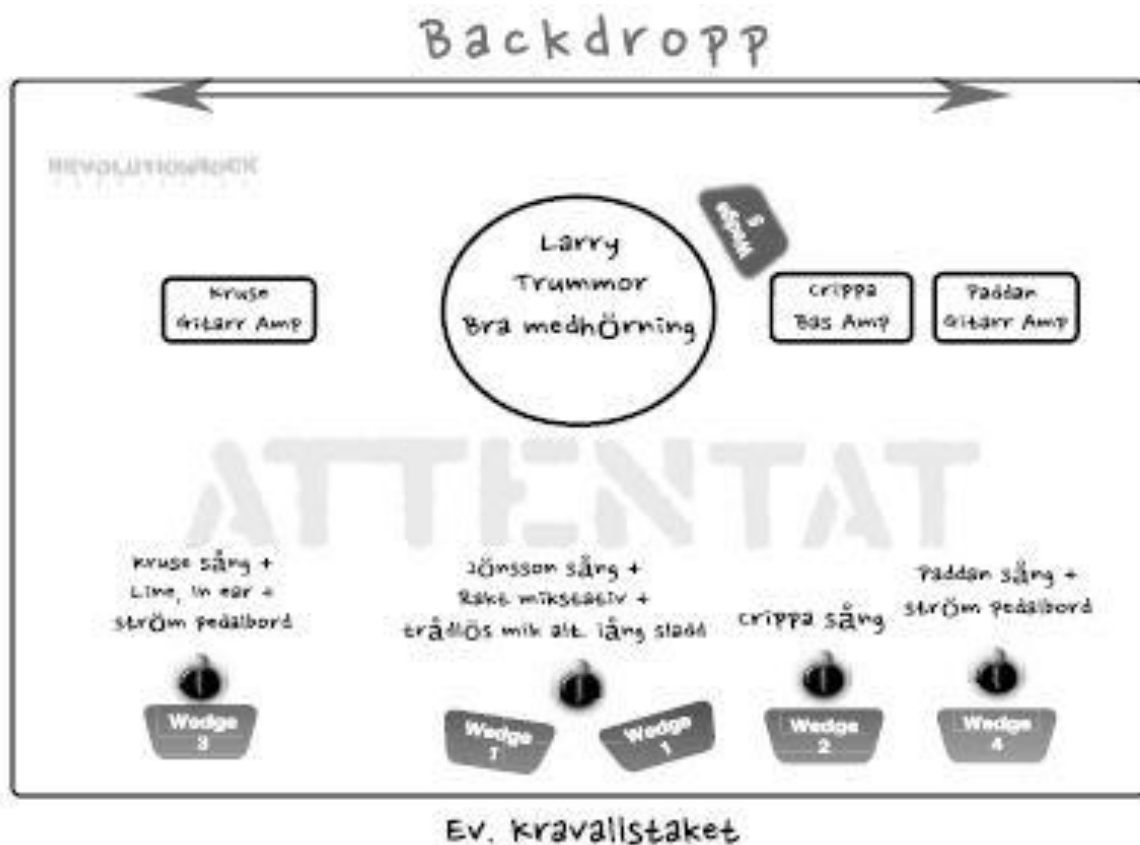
Backdropp

REVOLUTIONROCK

Wedge 5

Kruse Gitarr Amp

Larry Trummor Bra medhörning

Crippa Bas Amp

Paddan Gitarr Amp

ATTENTAT

Kruse sång + Line, in ear + ström pedalbord

Jönsson sång + Rakt mikseativ + trådlös mik alt. lång sladd

Crippa sång

Paddan sång + ström pedalbord

Wedge 3

Wedge 7

Wedge 1

Wedge 2

Wedge 4

Ev. Kravallstaket